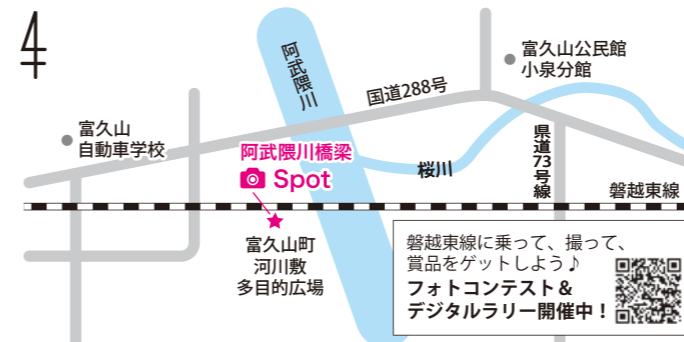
4

阿武隈川

富久山公民館
小泉分館

国道288号

富久山
自動車学校

阿武隈川橋梁
Spot

桜川

県道73号線

磐越東線

富久山町
河川敷
多目的広場

磐越東線に乗って、撮って、
賞品をゲットしよう♪
フォトコンテスト＆
デジタルラリー開催中！